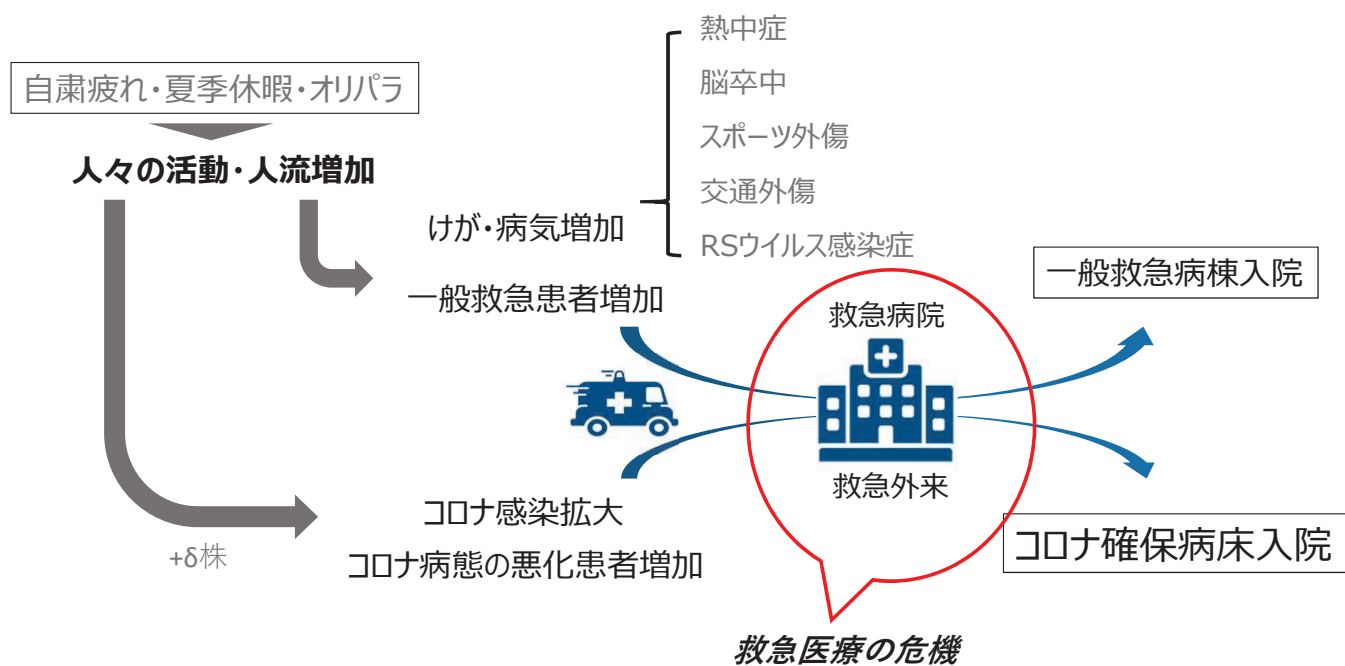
自粛疲れ・夏季休暇・オリパラ

人々の活動・人流増加

けが・病気増加

熱中症
脳卒中
スポーツ外傷
交通外傷
RSウイルス感染症

一般救急患者増加

救急病院

救急外来

一般救急病棟入院

コロナ感染拡大
コロナ病態の悪化患者増加

+δ株

コロナ確保病床入院

救急医療の危機